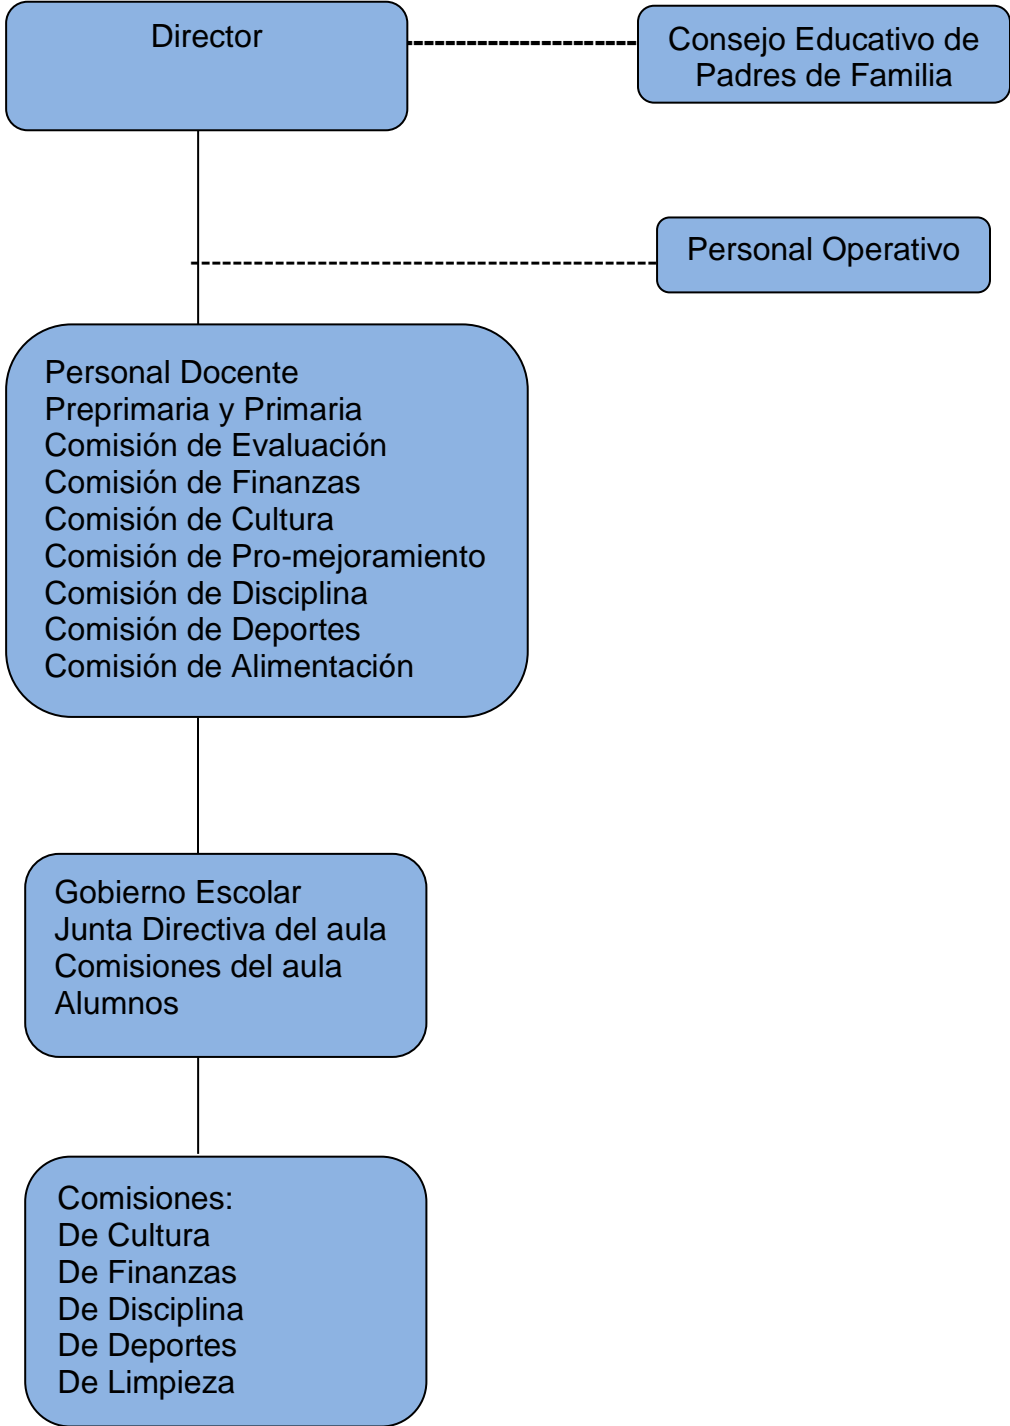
Director

Consejo Educativo de Padres de Familia

Personal Operativo

Personal Docente
Preprimaria y Primaria
Comisión de Evaluación
Comisión de Finanzas
Comisión de Cultura
Comisión de Pro-mejoramiento
Comisión de Disciplina
Comisión de Deportes
Comisión de Alimentación

Gobierno Escolar
Junta Directiva del aula
Comisiones del aula
Alumnos

Comisiones:
De Cultura
De Finanzas
De Disciplina
De Deportes
De Limpieza